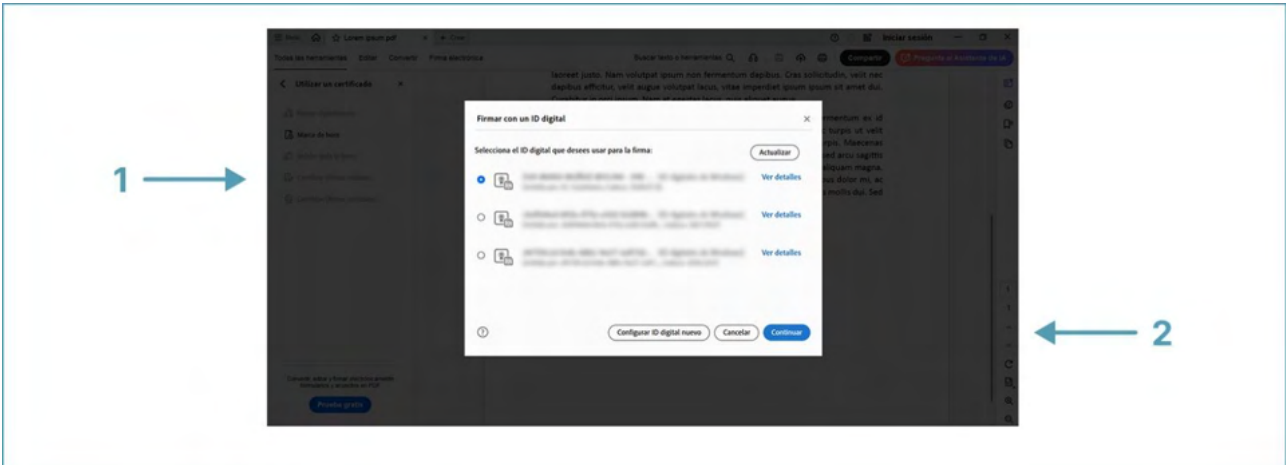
1

2

Inicio  Lorem ipsum.pdf  + Crear  Iniciar sesión

Todas las herramientas  Editar  Convertir  Firma electrónica  Buscar texto y herramientas  Compartir  Pregunte al Asistente de IA

Utilizar un certificado

Marca de hora

laoreet justo. Nam volutpat ipsum non fermentum dapibus. Cras sollicitudin, velit nec dapibus efficitur, velit augue volutpat lacus, vitae imperdiet ipsum ipsum sit amet dui.

Firmar con un ID digital

Selecciona el ID digital que desees usar para la firma:

Actualizar

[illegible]  Ver detalles

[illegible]  Ver detalles

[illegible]  Ver detalles

Configurar ID digital nuevo  Cancelar  Continuar

Prueba gratis